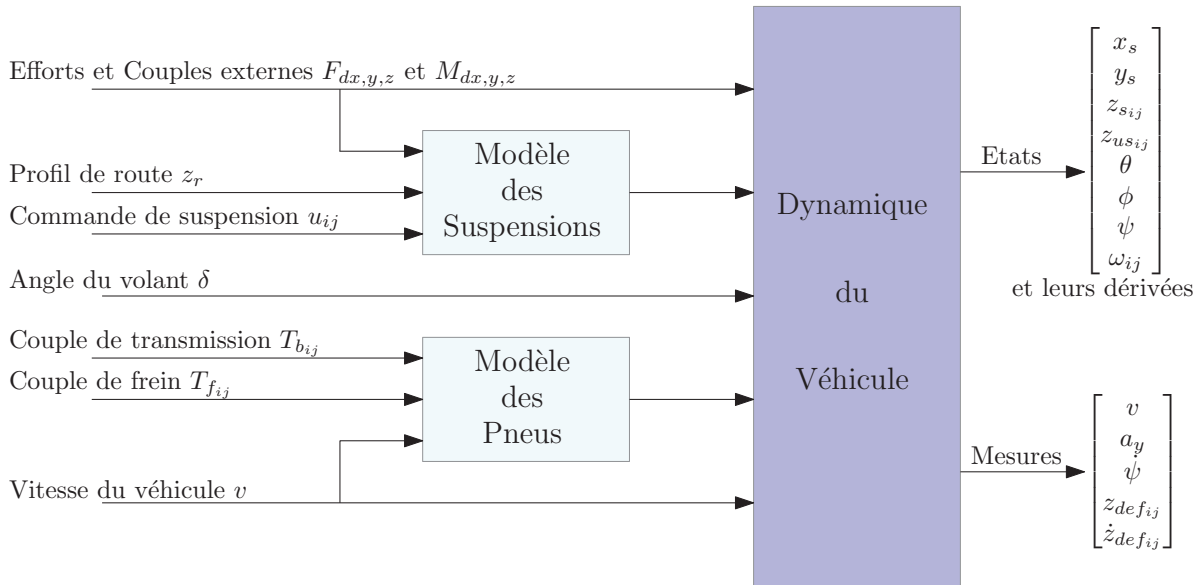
Efforts et Couples externes $F_{dx,y,z}$ et $M_{dx,y,z}$

Profil de route $z_r$

Commande de suspension $u_{ij}$

Modèle des Suspensions

Angle du volant $\delta$

Couple de transmission $T_{b_{ij}}$

Couple de frein $T_{f_{ij}}$

Modèle des Pneus

Vitesse du véhicule $v$

Dynamique du Véhicule

Etats

$\begin{bmatrix} x_s \\ y_s \\ z_{s_{ij}} \\ z_{us_{ij}} \\ \theta \\ \phi \\ \psi \\ \omega_{ij} \end{bmatrix}$

et leurs dérivées

Mesures

$\begin{bmatrix} v \\ a_y \\ \dot{\psi} \\ z_{def_{ij}} \\ \dot{z}_{def_{ij}} \end{bmatrix}$